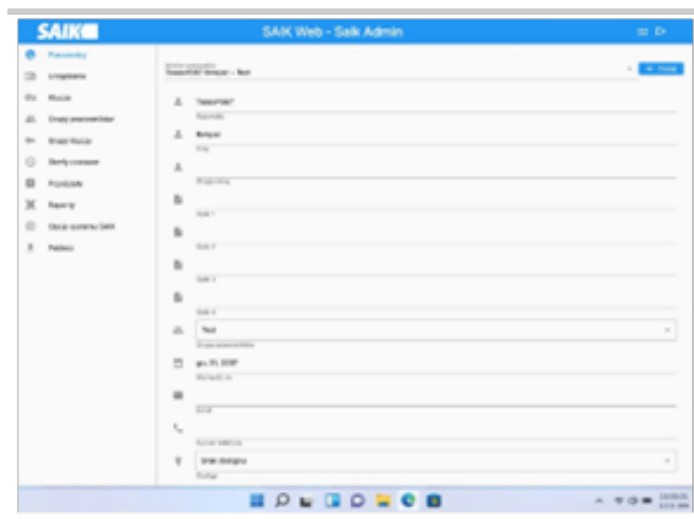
SAIK

SAIK Web - Saik Admin

Pracownicy

Urządzenia

Klucze

Grupy pracowników

Grupy Kluczy

Strefy czasowe

Przejścia

Raporty

Opcje systemu SAIK

Pomoc

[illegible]

+ Dodaj

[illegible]

Nazwisko

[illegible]

Imię

Drugie imię

Kod 1

Kod 2

Kod 3

Kod 4

Test

Grupa pracowników

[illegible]

Ważność do

Email

Numer telefonu

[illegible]

Funkcja